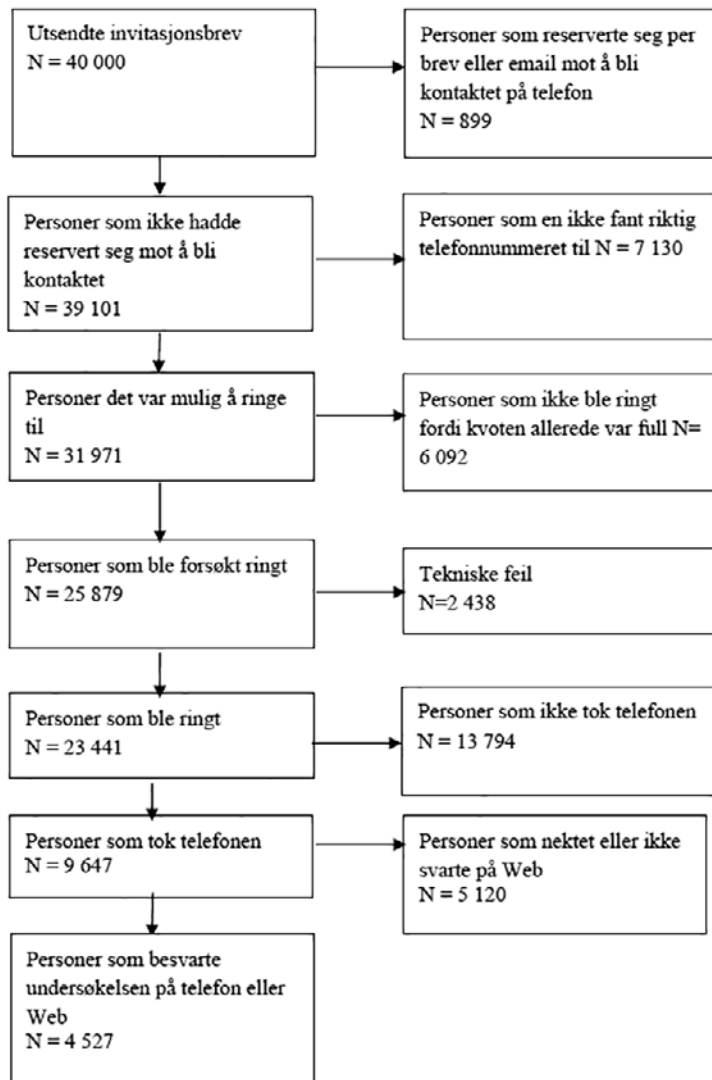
Utsendte invitasjonsbrev
N = 40 000

Personer som reserverte seg per brev eller email mot å bli kontaktet på telefon
N = 899

Personer som ikke hadde reservert seg mot å bli kontaktet
N = 39 101

Personer som en ikke fant riktig telefonnummeret til N = 7 130

Personer det var mulig å ringe til
N = 31 971

Personer som ikke ble ringt fordi kvoten allerede var full N= 6 092

Personer som ble forsøkt ringt
N = 25 879

Tekniske feil
N=2 438

Personer som ble ringt
N = 23 441

Personer som ikke tok telefonen
N = 13 794

Personer som tok telefonen
N = 9 647

Personer som nektet eller ikke svarte på Web
N = 5 120

Personer som besvarte undersøkelsen på telefon eller Web
N = 4 527